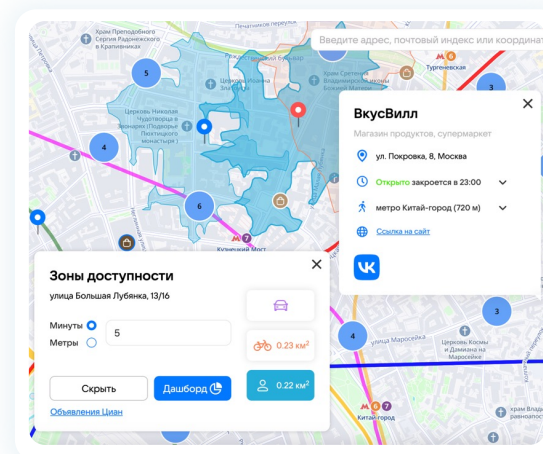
Введите адрес, почтовый индекс или координат

Храм Преподобного Сергия Радонежского в Крапивниках

Печатников пер.

Тургеневская

Храм Сретения Владимирской иконы Божией Матери

Церковь Николая Чудотворца в Звонарях (Подворье Пюхтицкого монастыря)

Кузнецкий Мост

5

4

6

3

3

4

ВкусВилл

Магазин продуктов, супермаркет

ул. Покровка, 8, Москва

Открыто закроется в 23:00

метро Китай-город (720 м)

Ссылка на сайт

Зоны доступности

улица Большая Лубянка, 13/16

Минуты

Метры

5

0.23 км$^2$

0.22 км$^2$

Скрыть

Дашборд

Объявления Циан

улица Маросейка

Церковь Космы и Дамиана на Маросейке

Храм Владимира равноапостольного

7